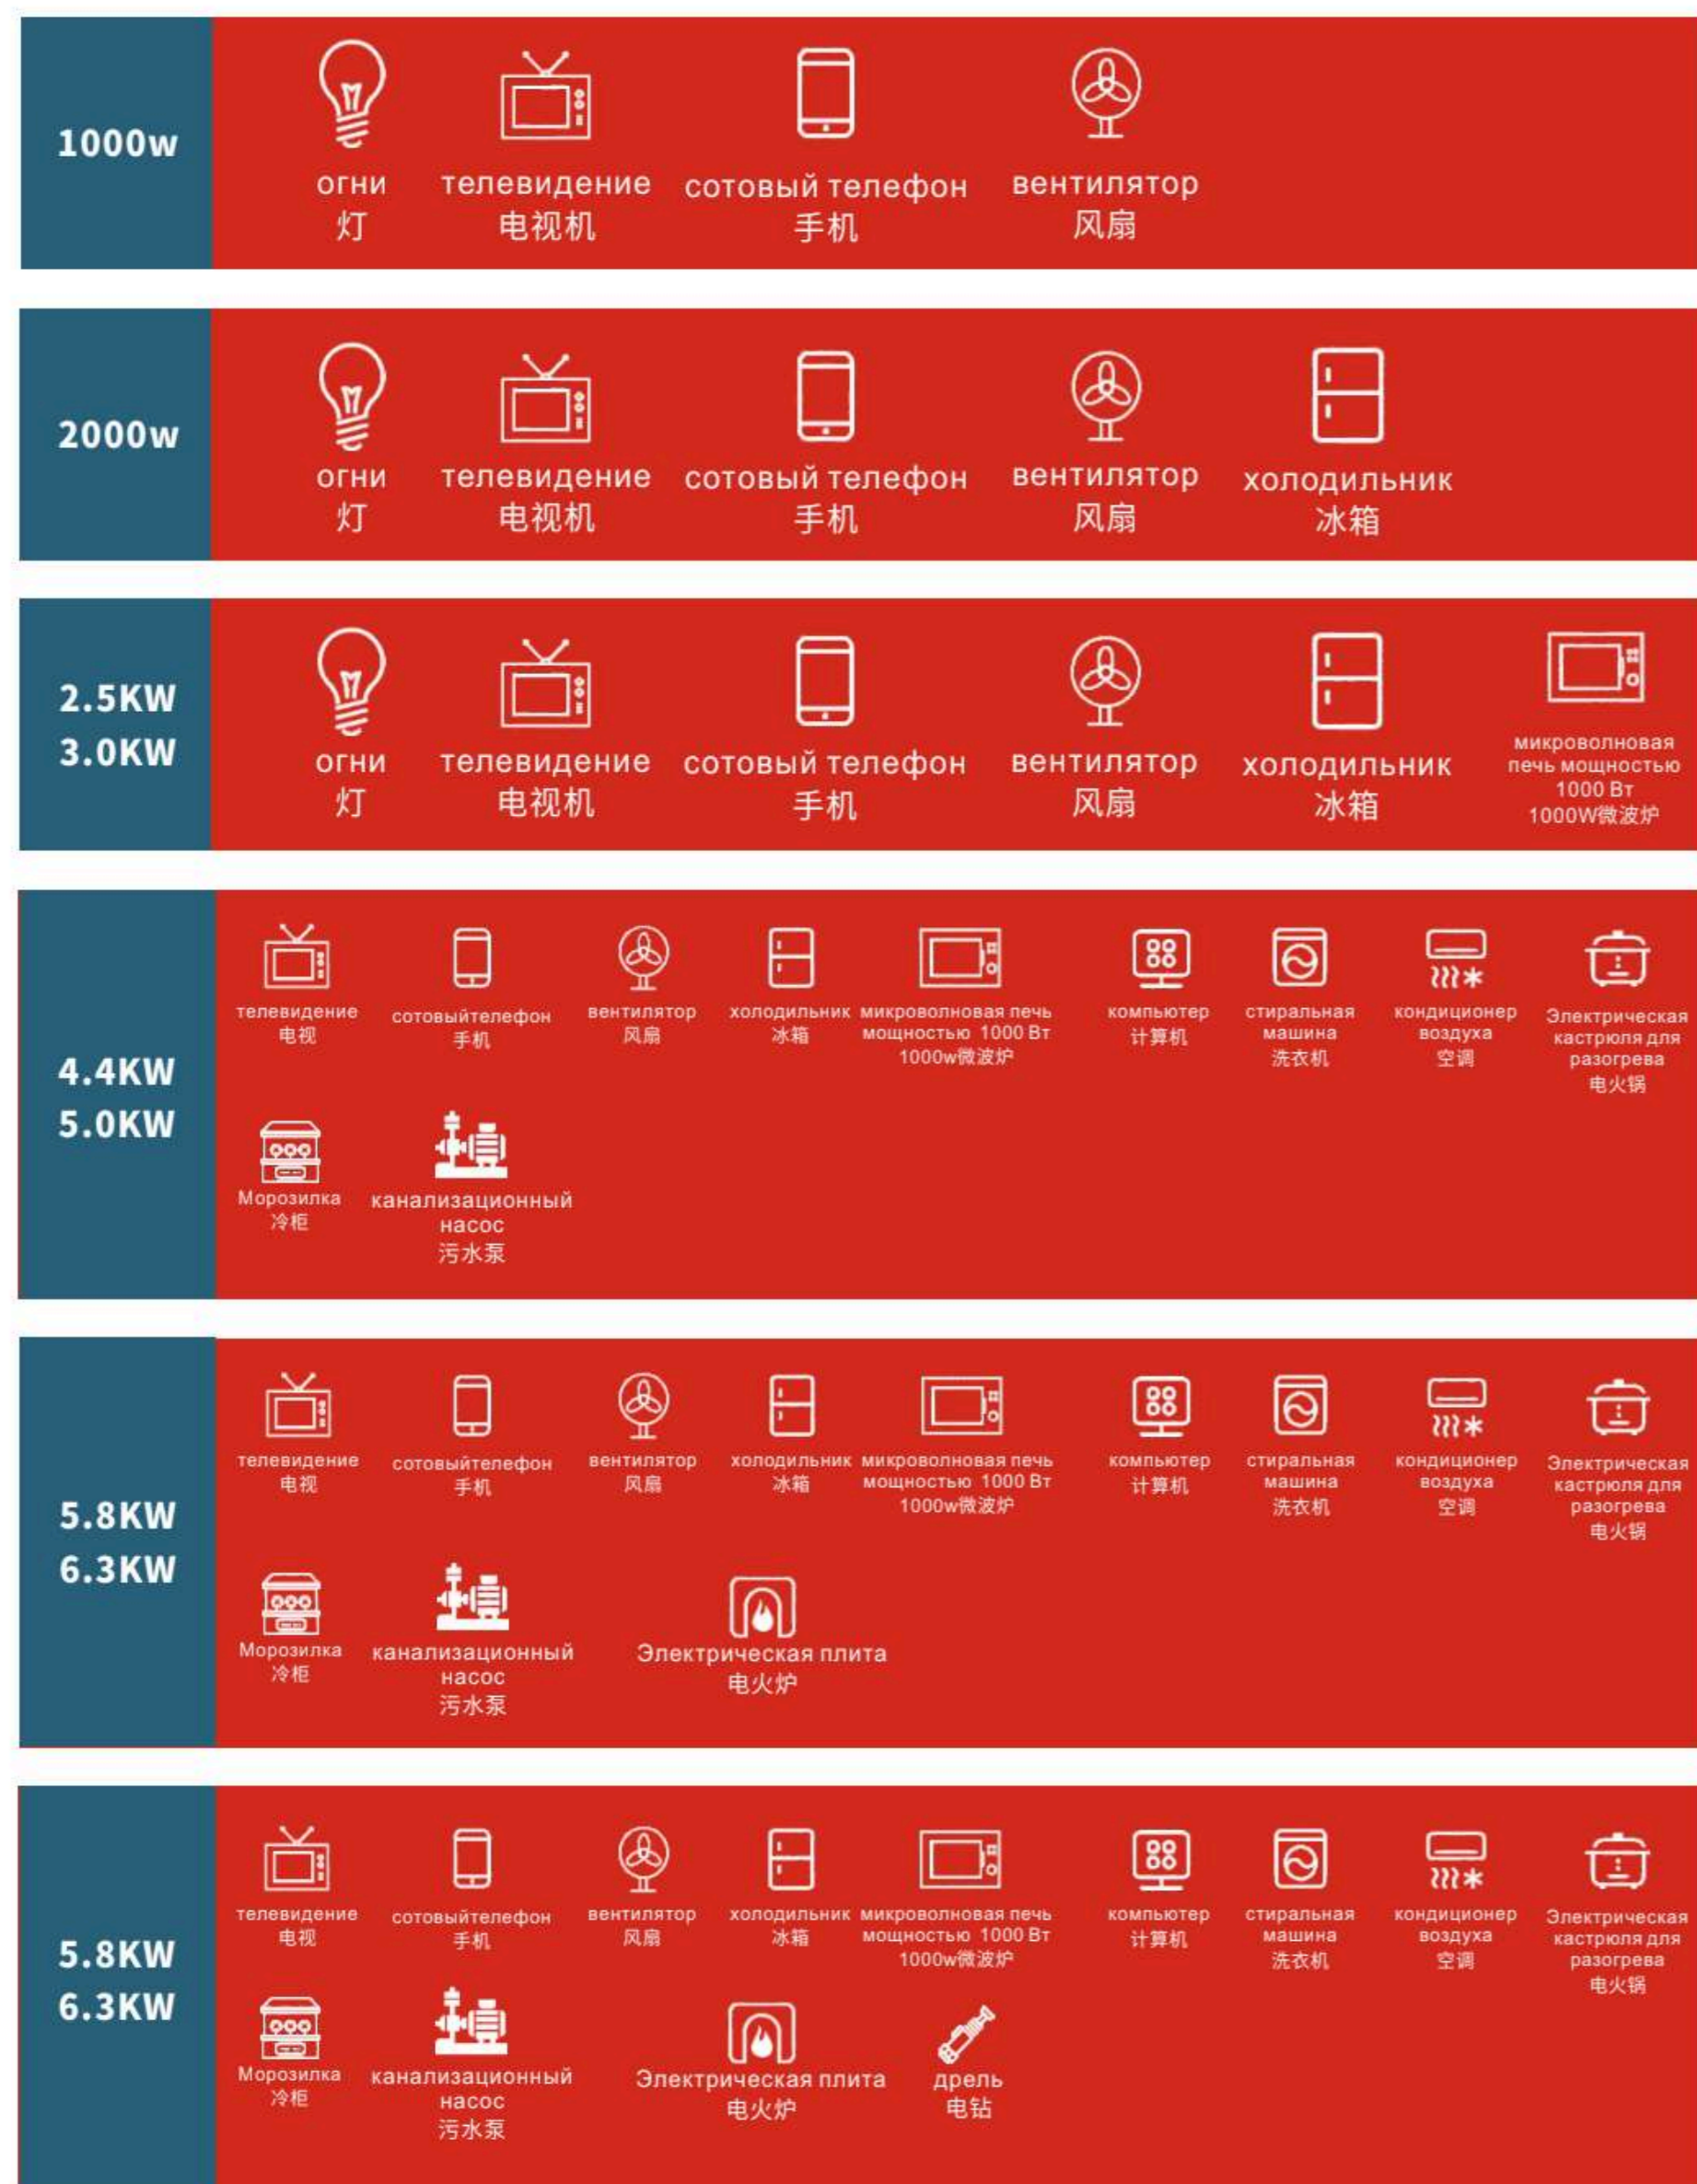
1000w

огни
灯

телевидение
电视机

сотовый телефон
手机

вентилятор
风扇

2000w

огни
灯

телевидение
电视机

сотовый телефон
手机

вентилятор
风扇

холодильник
冰箱

2.5KW
3.0KW

огни
灯

телевидение
电视机

сотовый телефон
手机

вентилятор
风扇

холодильник
冰箱

микроволновая печь мощностью 1000 Вт
1000W微波炉

4.4KW
5.0KW

телевидение
电视

сотовыйтелефон
手机

вентилятор
风扇

холодильник
冰箱

микроволновая печь мощностью 1000 Вт
1000w微波炉

компьютер
计算机

стиральная машина
洗衣机

кондиционер воздуха
空调

Электрическая кастрюля для разогрева
电火锅

Морозилка
冷柜

канализационный насос
污水泵

5.8KW
6.3KW

телевидение
电视

сотовыйтелефон
手机

вентилятор
风扇

холодильник
冰箱

микроволновая печь мощностью 1000 Вт
1000w微波炉

компьютер
计算机

стиральная машина
洗衣机

кондиционер воздуха
空调

Электрическая кастрюля для разогрева
电火锅

Морозилка
冷柜

канализационный насос
污水泵

Электрическая плита
电火炉

5.8KW
6.3KW

телевидение
电视

сотовыйтелефон
手机

вентилятор
风扇

холодильник
冰箱

микроволновая печь мощностью 1000 Вт
1000w微波炉

компьютер
计算机

стиральная машина
洗衣机

кондиционер воздуха
空调

Электрическая кастрюля для разогрева
电火锅

Морозилка
冷柜

канализационный насос
污水泵

Электрическая плита
电火炉

дрель
电钻